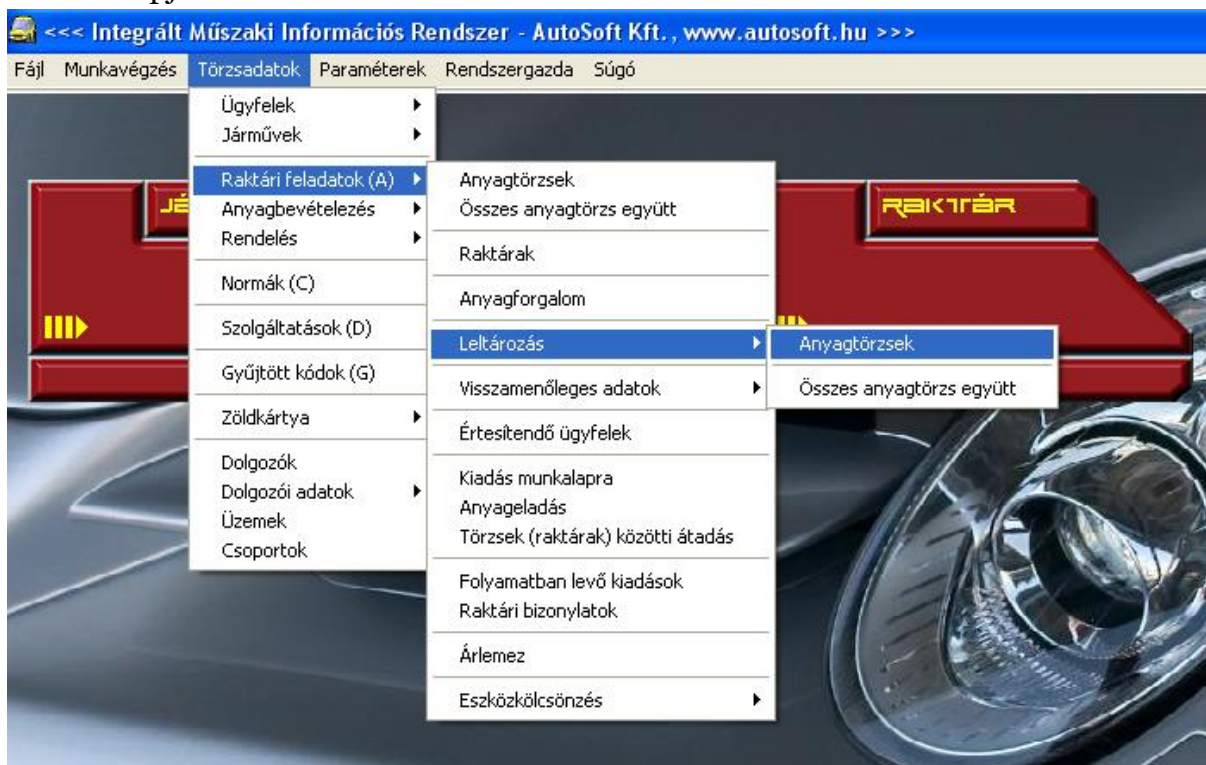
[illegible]

<<< Integrált Műszaki Információs Rendszer - AutoSoft Kft., www.autosoft.hu >>>

Fájl Munkavégzés Törzsadatok Paraméterek Rendszergazda Súgó

Ügyfelek
Járművek
Raktári feladatok (A)
Anyagbevételezés
Rendelés
Normák (C)
Szolgáltatások (D)
Gyűjtött kódok (G)
Zöldkártya
Dolgozók
Dolgozói adatok
Üzemek
Csoportok

Anyagtörzsek
Összes anyagtörzs együtt
Raktárak
Anyagforgalom
Leltározás
Visszamenőleges adatok
Értesítendő ügyfelek
Kiadás munkalapra
Anyageladás
Törzsek (raktárak) közötti átadás
Folyamatban levő kiadások
Raktári bizonylatok
Árlemez
Eszközkölcsönzés

Anyagtörzsek
Összes anyagtörzs együtt

JÉ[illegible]

RAKTÁR